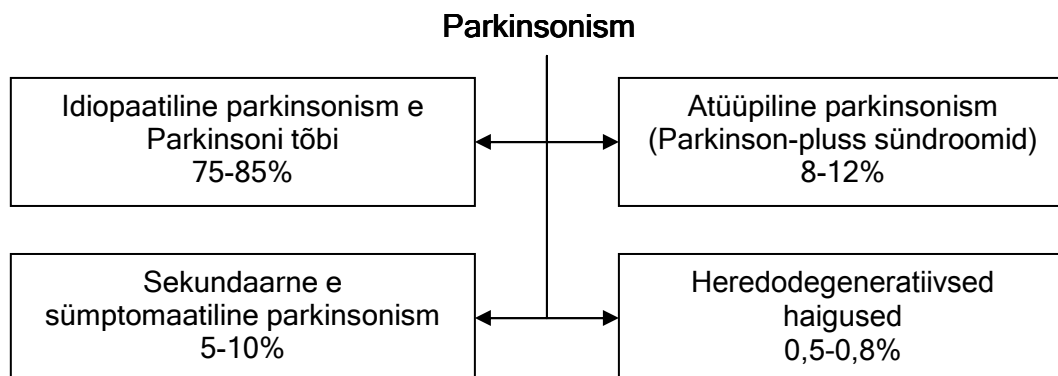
Parkinsonism

Idiopaatiline parkinsonism e Parkinsoni tõbi 75-85%

Atüüpiline parkinsonism (Parkinson-pluss sündroomid) 8-12%

Sekundaarne e sümptomaatiline parkinsonism 5-10%

Heredodegeneratiivsed haigused 0,5-0,8%